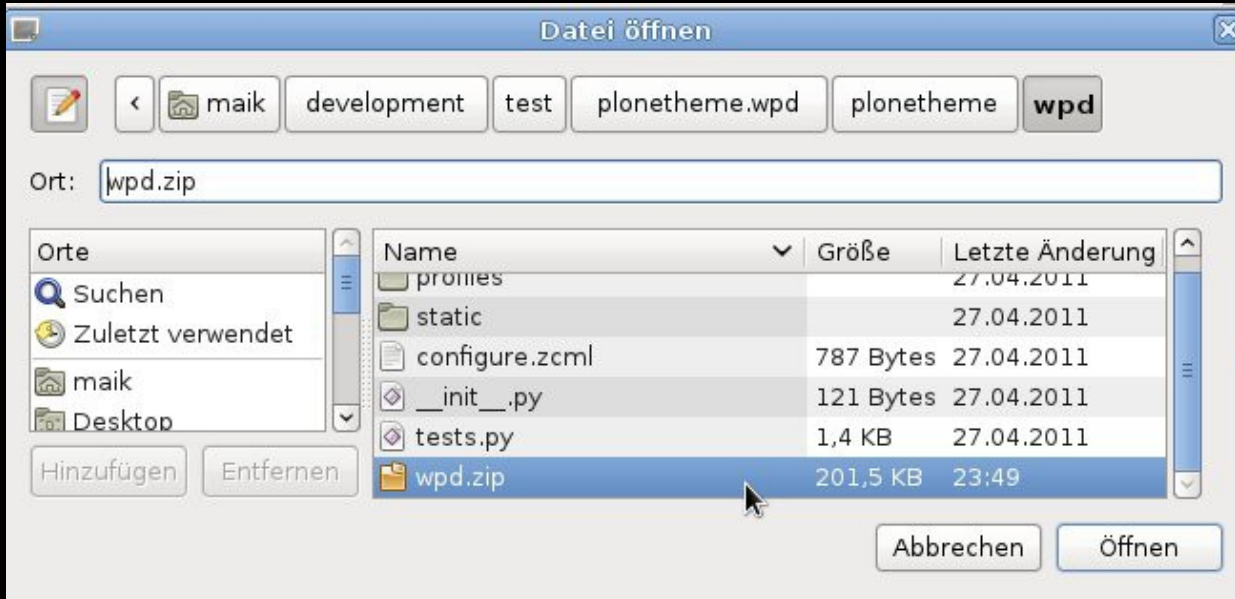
Datei öffnen

maik | development | test | plonetheme.wpd | plonetheme | wpd

Ort: wpd.zip

Orte
Suchen
Zuletzt verwendet
maik
Desktop

Hinzufügen  Entfernen

| Name | Größe | Letzte Änderung |
|---|---|---|
| profiles | | 27.04.2011 |
| static | | 27.04.2011 |
| configure.zcml | 787 Bytes | 27.04.2011 |
| \_\_init\_\_.py | 121 Bytes | 27.04.2011 |
| tests.py | 1,4 KB | 27.04.2011 |
| wpd.zip | 201,5 KB | 23:49 |

Abbrechen  Öffnen